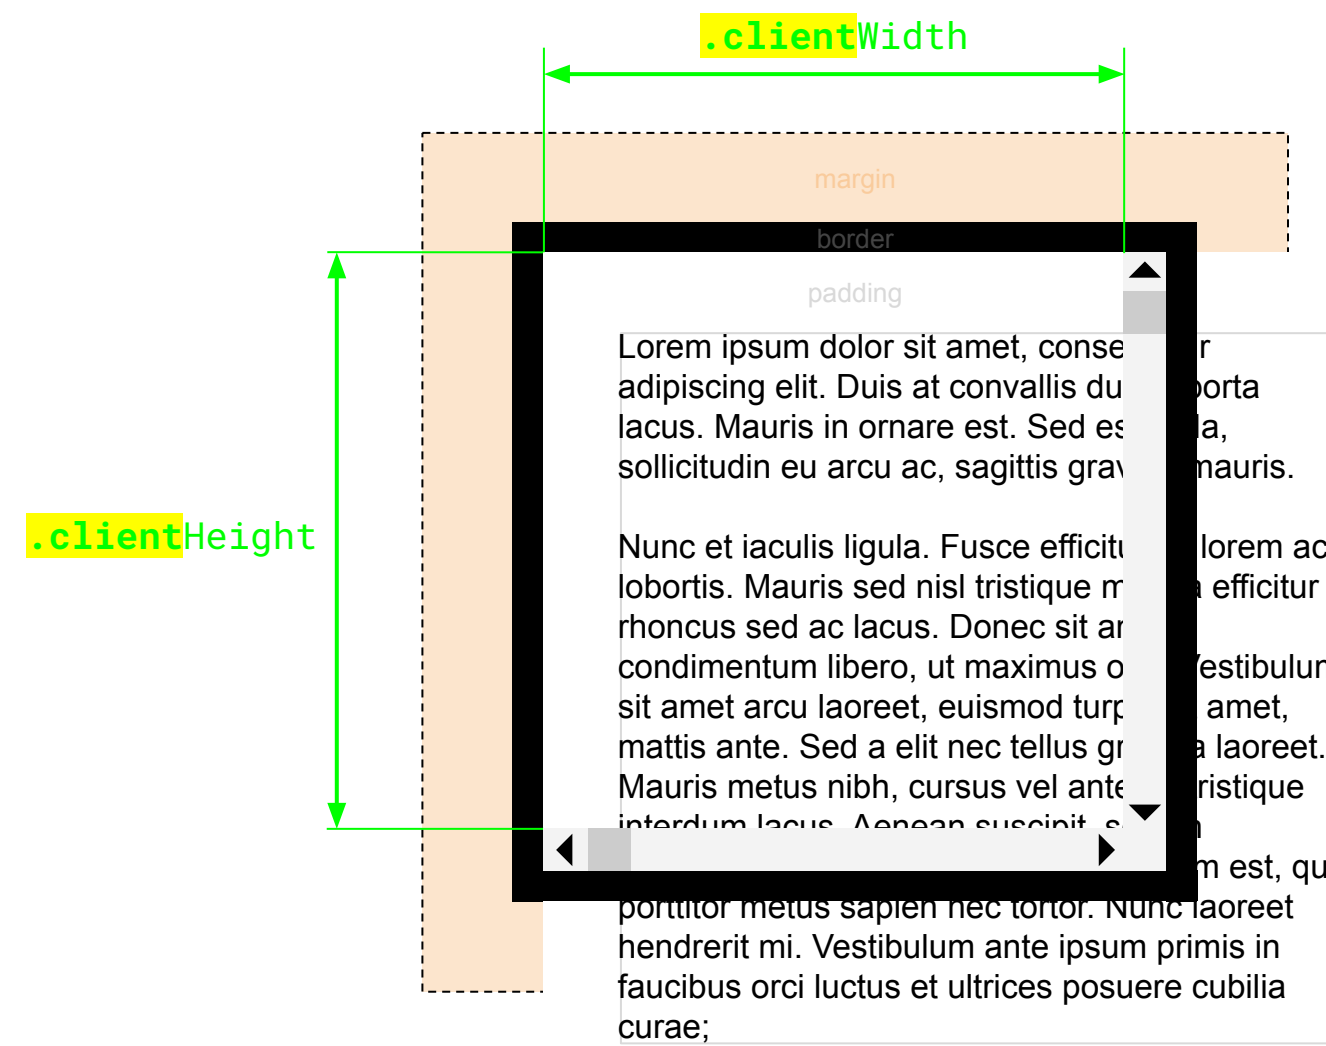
.clientWidth

margin

border

padding

.clientHeight

Lorem ipsum dolor sit amet, conse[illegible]r adipiscing elit. Duis at convallis du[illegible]porta lacus. Mauris in ornare est. Sed es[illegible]la, sollicitudin eu arcu ac, sagittis grav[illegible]mauris.

Nunc et iaculis ligula. Fusce efficit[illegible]lorem ac lobortis. Mauris sed nisl tristique m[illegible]a efficitur rhoncus sed ac lacus. Donec sit ar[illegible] condimentum libero, ut maximus o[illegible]Vestibulum sit amet arcu laoreet, euismod turp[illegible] amet, mattis ante. Sed a elit nec tellus gr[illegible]a laoreet. Mauris metus nibh, cursus vel ante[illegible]ristique interdum lacus. Aenean suscipit, s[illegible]n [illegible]m est, qu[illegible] porttitor metus sapien nec tortor. Nunc laoreet hendrerit mi. Vestibulum ante ipsum primis in faucibus orci luctus et ultrices posuere cubilia curae;